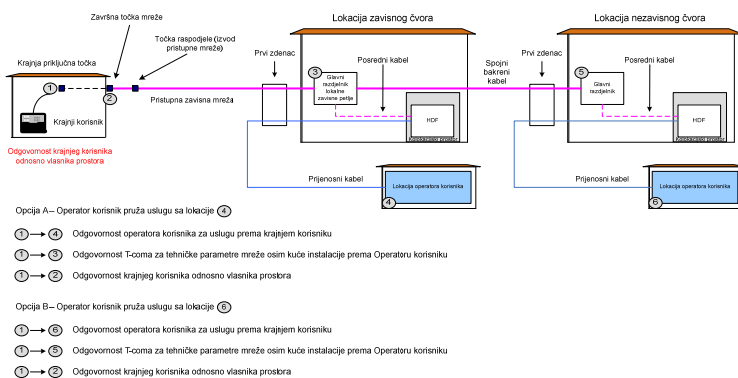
Završna točka mreže

Točka raspodjele (izvod pristupne mreže)

Lokacija zavisnog čvora

Lokacija nezavisnog čvora

Krajnja priključna točka

1

2

Krajnji korisnik

Pristupna zavisna mreža

Prvi zdenac

3

Glavni razdjelnik lokalne zavisne petlje

Posredni kabel

HDF

Spojni bakreni kabel

Prvi zdenac

5

Glavni razdjelnik

Posredni kabel

HDF

Odgovornost krajnjeg korisnika odnosno vlasnika prostora

Prijenosni kabel

Lokacija operatora korisnika

4

Prijenosni kabel

Lokacija operatora korisnika

6

Opcija A – Operator korisnik pruža uslugu sa lokacije 4

1 → 4 Odgovornost operatora korisnika za uslugu prema krajnjem korisniku

1 → 3 Odgovornost T-coma za tehničke parametre mreže osim kuće instalacije prema Operatoru korisniku

1 → 2 Odgovornost krajnjeg korisnika odnosno vlasnika prostora

Opcija B – Operator korisnik pruža uslugu sa lokacije 6

1 → 6 Odgovornost operatora korisnika za uslugu prema krajnjem korisniku

1 → 5 Odgovornost T-coma za tehničke parametre mreže osim kuće instalacije prema Operatoru korisniku

1 → 2 Odgovornost krajnjeg korisnika odnosno vlasnika prostora